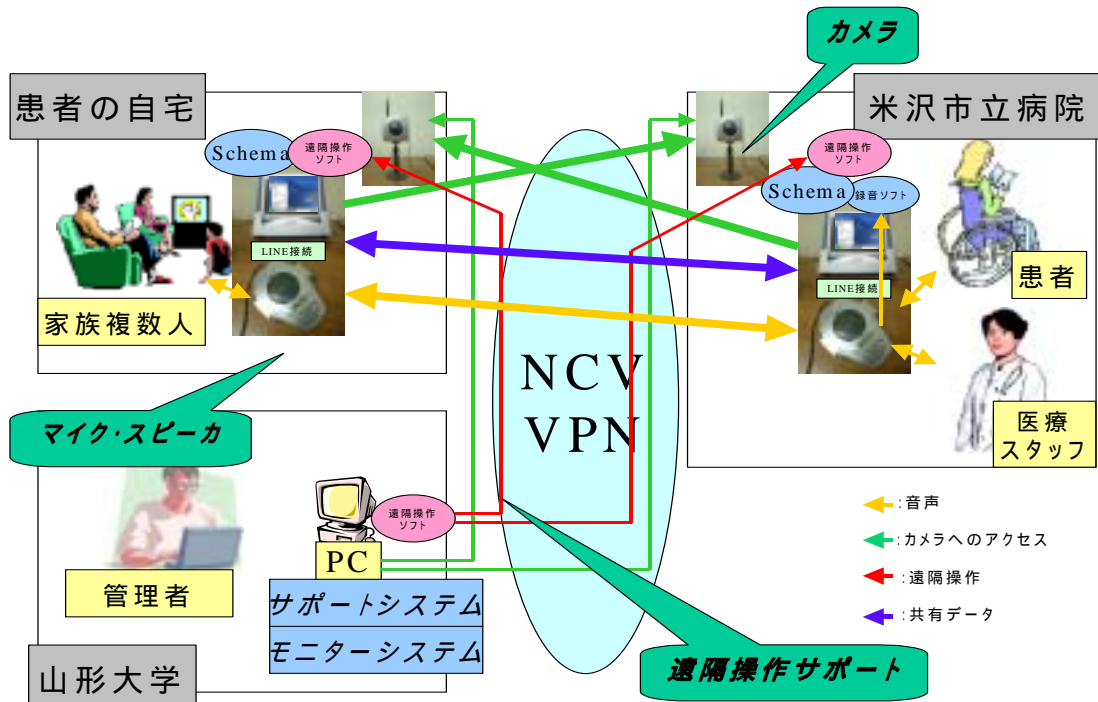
カメラ

患者の自宅

Schema

遠隔操作ソフト

LINE接続

家族複数人

米沢市立病院

遠隔操作ソフト

Schema

録音ソフト

LINE接続

患者

医療スタッフ

NCV
VPN

マイク･スピーカ

遠隔操作ソフト

PC

管理者

サポートシステム

モニターシステム

山形大学

遠隔操作サポート

:音声

:カメラへのアクセス

:遠隔操作

:共有データ